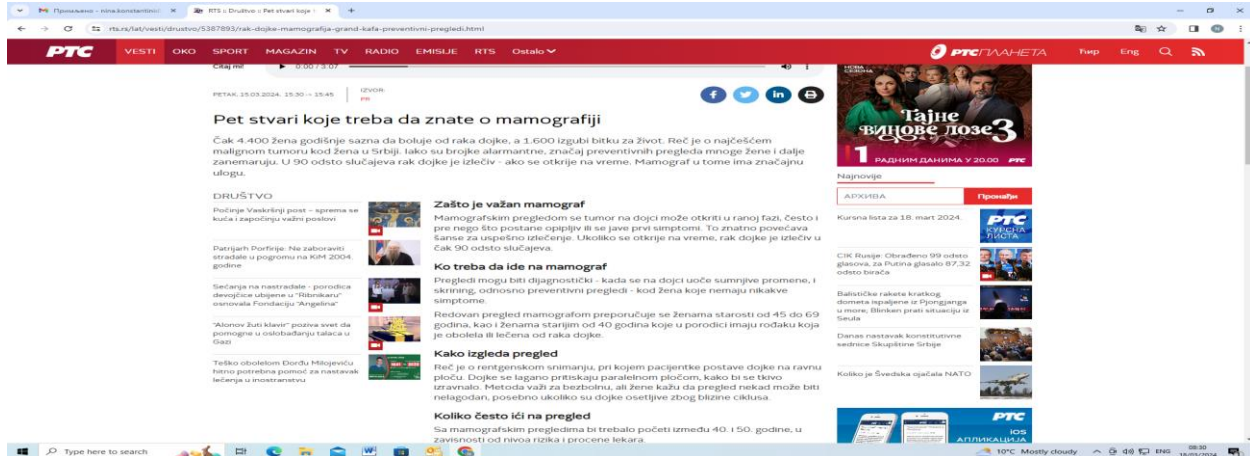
Прочитано - nina.konstantinić ✕ RTS :: Društvo :: Pet stvari koje ✕ +

rts.rs/lat/vesti/drustvo/5387893/rak-dojke-mamografija-grand-kafa-preventivni-pregledi.html

РТС VESTI OKO SPORT MAGAZIN TV RADIO EMISIJE RTS Ostalo

РТС ПЛАНЕТА Ћир Eng

Čitaj mi! 0:00 / 3:07

PETAK, 15.03.2024, 15:30 -> 15:45 IZVOR: PR

Pet stvari koje treba da znate o mamografiji

Čak 4.400 žena godišnje sazna da boluje od raka dojke, a 1.600 izgubi bitku za život. Reč je o najčešćem malignom tumoru kod žena u Srbiji. Iako su brojke alarmantne, značaj preventivnih pregleda mnoge žene i dalje zanemaruju. U 90 odsto slučajeva rak dojke je izlečiv - ako se otkrije na vreme. Mamograf u tome ima značajnu ulogu.

DRUŠTVO

Počinje Vaskršnji post – sprema se kuća i započinju važni poslovi

Patrijarh Porfirije: Ne zaboraviti stradale u pogromu na KiM 2004. godine

Sećanja na nastradale - porodica devojčice ubijene u "Ribnikaru" osnovala Fondaciju "Angelina"

"Alonov žuti klavir" poziva svet da pomogne u oslobađanju talaca u Gazi

Teško obolelom Đorđu Milojeviću hitno potrebna pomoć za nastavak lečenja u inostranstvu

Zašto je važan mamograf

Mamografskim pregledom se tumor na dojci može otkriti u ranoj fazi, često i pre nego što postane opipljiv ili se jave prvi simptomi. To znatno povećava šanse za uspešno izlečenje. Ukoliko se otkrije na vreme, rak dojke je izlečiv u čak 90 odsto slučajeva.

Ko treba da ide na mamograf

Pregledi mogu biti dijagnostički - kada se na dojci uoče sumnjive promene, i skrining, odnosno preventivni pregledi - kod žena koje nemaju nikakve simptome.

Redovan pregled mamografom preporučuje se ženama starosti od 45 do 69 godina, kao i ženama starijim od 40 godina koje u porodici imaju rođaku koja je obolela ili lečena od raka dojke.

Kako izgleda pregled

Reč je o rendgenskom snimanju, pri kojem pacijentke postave dojke na ravnu ploču. Dojke se lagano pritiskaju paralelnom pločom, kako bi se tkivo izravnalo. Metoda važi za bezbolnu, ali žene kažu da pregled nekad može biti nelagodan, posebno ukoliko su dojke osetljive zbog blizine ciklusa.

Koliko često ići na pregled

Sa mamografskim pregledima bi trebalo početi između 40. i 50. godine, u zavisnosti od nivoa rizika i procene lekara.

НОВА СЕЗОНА
Тајне винове лозе 3
РАДНИМ ДАНИМА У 20.00 РТС

Najnovije

АРХИВА Пронађи

Kursna lista za 18. mart 2024.

РТС КУРСНА ЛИСТА

CIK Rusije: Obrađeno 99 odsto glasova, za Putina glasalo 87,32 odsto birača

Balističke rakete kratkog dometa ispaljene iz Pjongjanga u more; Blinken prati situaciju iz Seula

Danas nastavak konstitutivne sednice Skupštine Srbije

Koliko je Švedska ojačala NATO

РТС iOS АПЛИКАЦИЈА

Type here to search

10°C Mostly cloudy ENG 08:30 18/03/2024